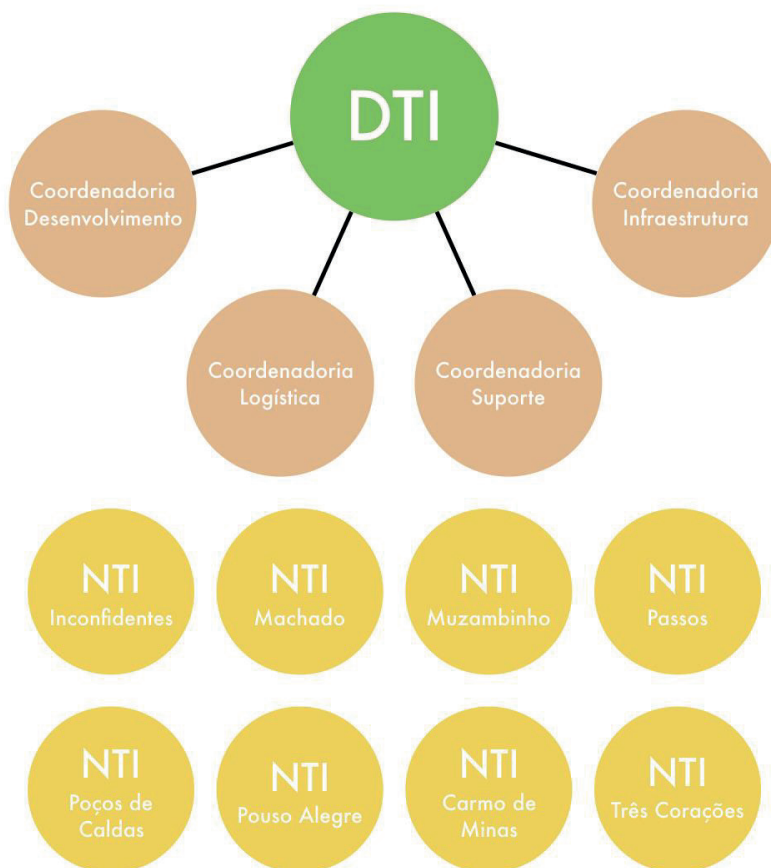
DTI

Coordenadoria Desenvolvimento

Coordenadoria Infraestrutura

Coordenadoria Logística

Coordenadoria Suporte

NTI Inconfidentes

NTI Machado

NTI Muzambinho

NTI Passos

NTI Poços de Caldas

NTI Pouso Alegre

NTI Carmo de Minas

NTI Três Corações